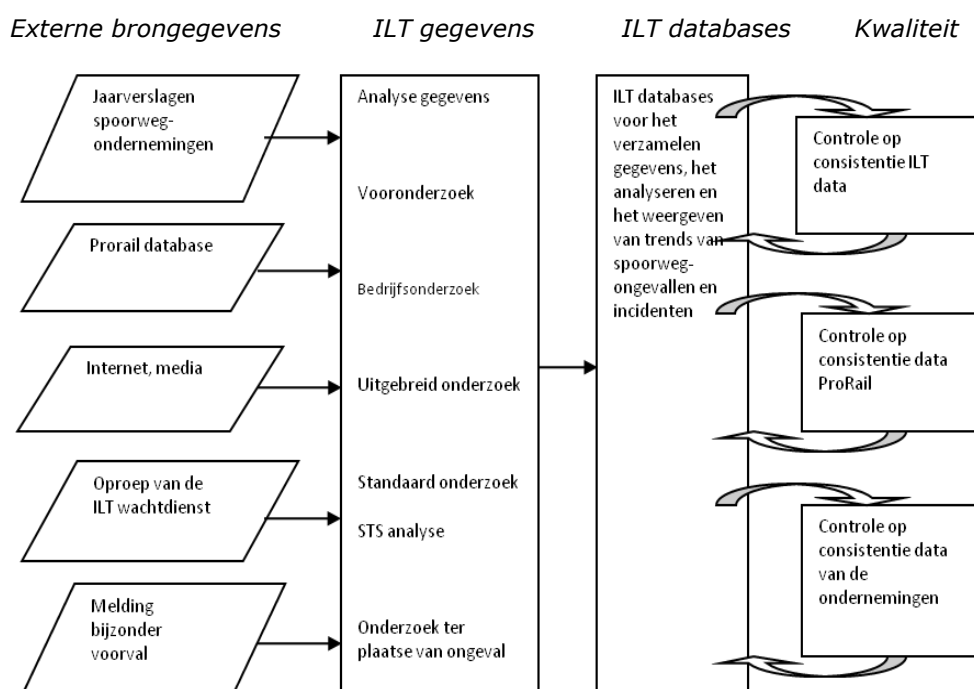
Externe brongegevens

ILT gegevens

ILT databases

Kwaliteit

Jaarverslagen spoorwegondernemingen

Prorail database

Internet, media

Oproep van de ILT wachtdienst

Melding bijzonder voorval

Analyse gegevens

Vooronderzoek

Bedrijfsonderzoek

Uitgebreid onderzoek

Standaard onderzoek

STS analyse

Onderzoek ter plaatse van ongeval

ILT databases voor het verzamelen gegevens, het analyseren en het weergeven van trends van spoorwegongevallen en incidenten

Controle op consistentie ILT data

Controle op consistentie data ProRail

Controle op consistentie data van de ondernemingen